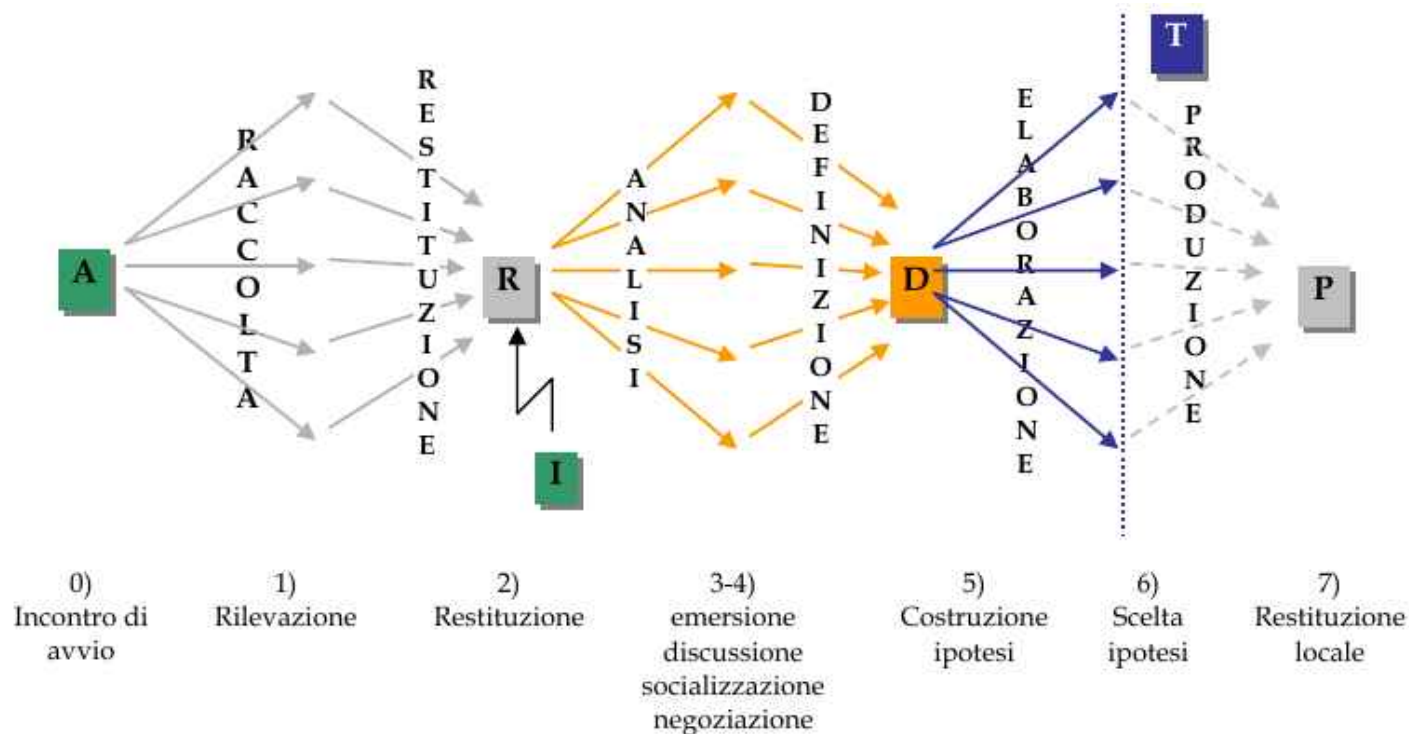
T

RACCOLTA

RESTITUZIONE

ANALISI

DEFINIZIONE

ELABORAZIONE

PRODUZIONE

A

R

I

D

P

0)
Incontro di avvio

1)
Rilevazione

2)
Restituzione

3-4)
emersione discussione socializzazione negoziazione

5)
Costruzione ipotesi

6)
Scelta ipotesi

7)
Restituzione locale